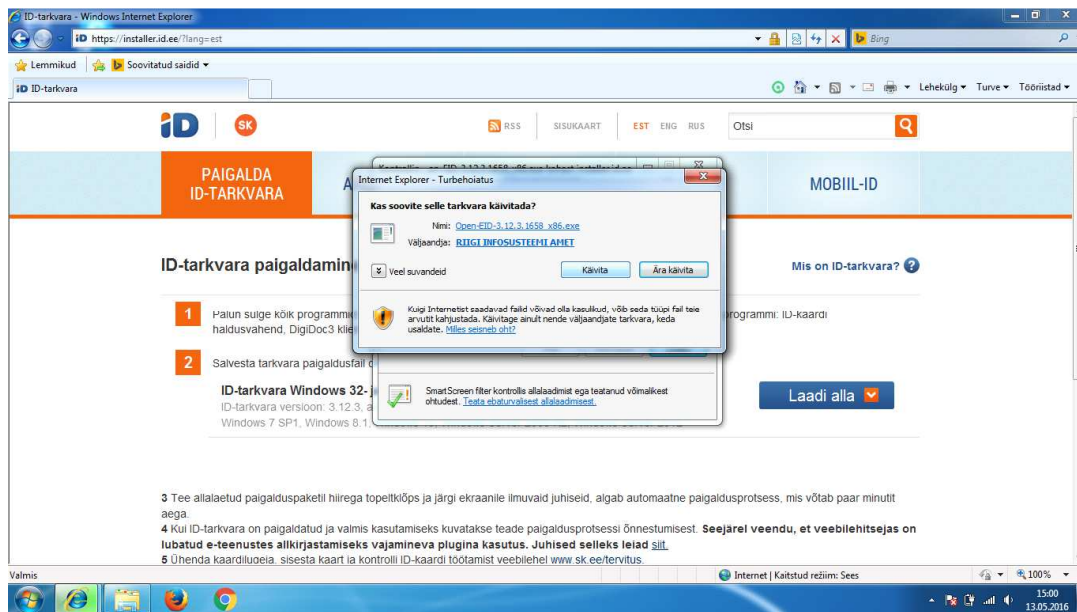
ID-tarkvara - Windows Internet Explorer

https://installer.id.ee/?lang=est

Bing

Lemmikud Soovitatud saidid

ID-tarkvara

Lehekülg ▾ Turve ▾ Tööriistad ▾

iD SK

RSS SISUKAART EST ENG RUS Otsi

PAIGALDA ID-TARKVARA

A

MOBIIL-ID

ID-tarkvara paigaldamin

Mis on ID-tarkvara?

1 Palun sulge kõik programmid programmi: ID-kaardi haldusvahend, DigiDoc3 klie

2 Salvesta tarkvara paigaldusfail

ID-tarkvara Windows 32-
ID-tarkvara versioon: 3.12.3, a
Windows 7 SP1, Windows 8.1

Laadi alla

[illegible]

Internet Explorer - Turbehoiatus

Kas soovite selle tarkvara käivitada?

Nimi: Open-EID-3.12.3.1658_x86.exe

Väljaandja: RIIGI INFOSUSTEEMI AMET

Veel suvandeid

Käivita Ära käivita

Kuigi Internetist saadavad failid võivad olla kasulikud, võib seda tüüpi fail teie arvutit kahjustada. Käivitage ainult nende väljaandjate tarkvara, keda usaldate. Milles seisneb oht?

SmartScreen filter kontrollis allalaadimist ega teatanud võimalikest ohtudest. Teata ebaturvalisest allalaadimisest.

3 Tee allalaetud paigalduspaketil hiirega topeltklõps ja järgi ekraanile ilmuvaid juhiseid, algab automaatne paigaldusprotsess, mis võtab paar minutit aega.
4 Kui ID-tarkvara on paigaldatud ja valmis kasutamiseks kuvatakse teade paigaldusprotsessi õnnestumisest. Seejärel veendu, et veebilehitsejas on lubatud e-teenustes allkirjastamiseks vajaminev plugina kasutus. Juhised selleks leiad siit.
5 Ühenda kaardilugeja, sisesta kaart ja kontrolli ID-kaardi töötamist veebilehel www.sk.ee/tervitus.

Valmis

Internet | Kaitstud režiim: Sees

100%

15:00
13.05.2016